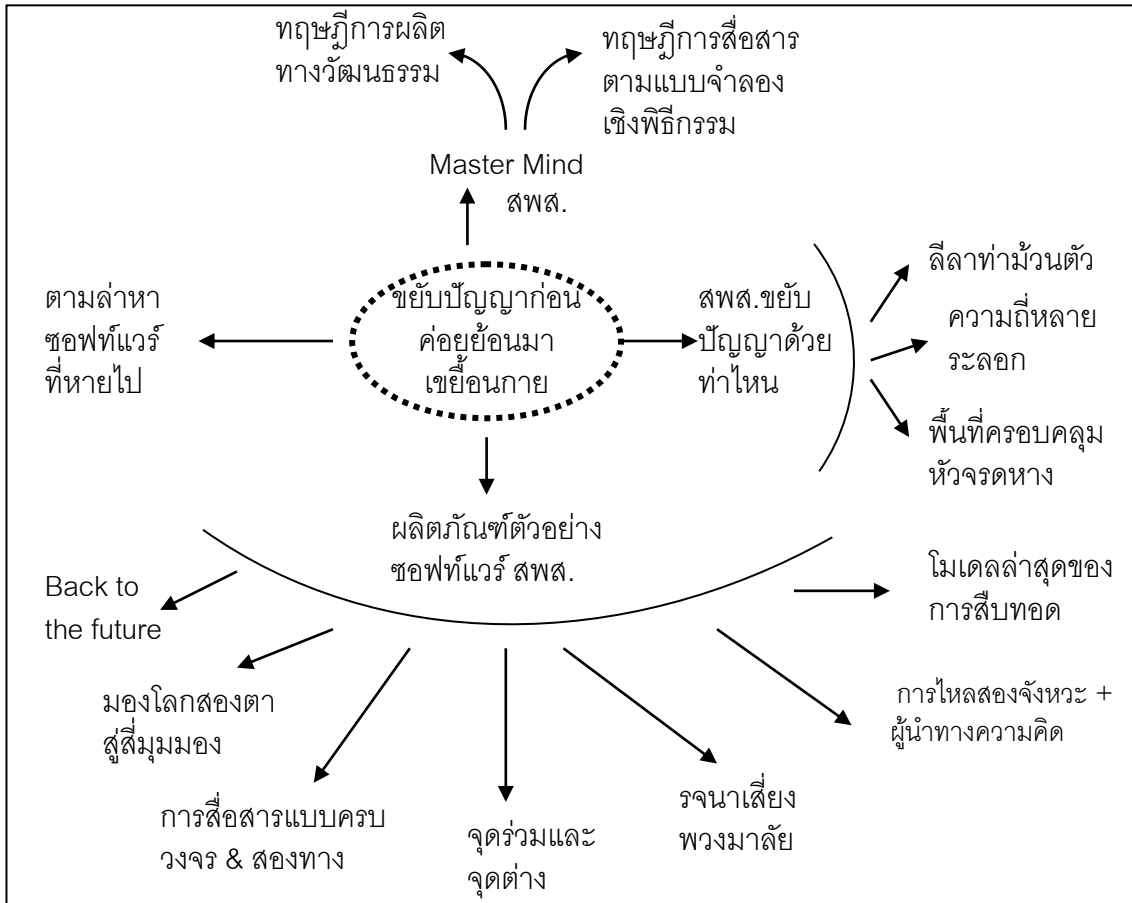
ทฤษฎีการผลิต ทางวัฒนธรรม

ทฤษฎีการสื่อสาร ตามแบบจำลอง เชิงพิธีกรรม

Master Mind สพส.

ตามล่าหา ซอฟท์แวร์ ที่หายไป

ขยับปัญญาก่อน ค่อยย้อนมา เขยื้อนกาย

สพส.ขยับ ปัญญาด้วย ท่าไหน

ลีลาท่าม้วนตัว

ความถี่หลาย ระลอก

พื้นที่ครอบคลุม หัวจรดหาง

ผลิตภัณฑ์ตัวอย่าง ซอฟท์แวร์ สพส.

Back to the future

โมเดลล่าสุดของ การสืบทอด

มองโลกสองตา สู่สี่มุมมอง

การไหลสองจังหวะ + ผู้นำทางความคิด

การสื่อสารแบบครบ วงจร & สองทาง

จุดร่วมและ จุดต่าง

รจนาเสี่ยง พวงมาลัย